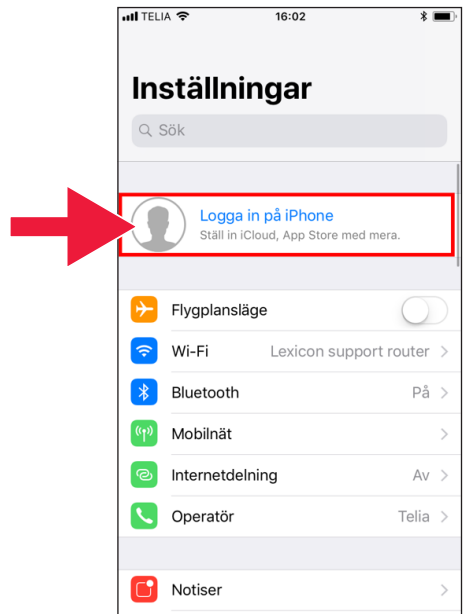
TELIA 16:02

Inställningar

Sök

Logga in på iPhone
Ställ in iCloud, App Store med mera.

Flygplansläge

Wi-Fi Lexicon support router >

Bluetooth På >

Mobilnät >

Internetdelning Av >

Operatör Telia >

Notiser >